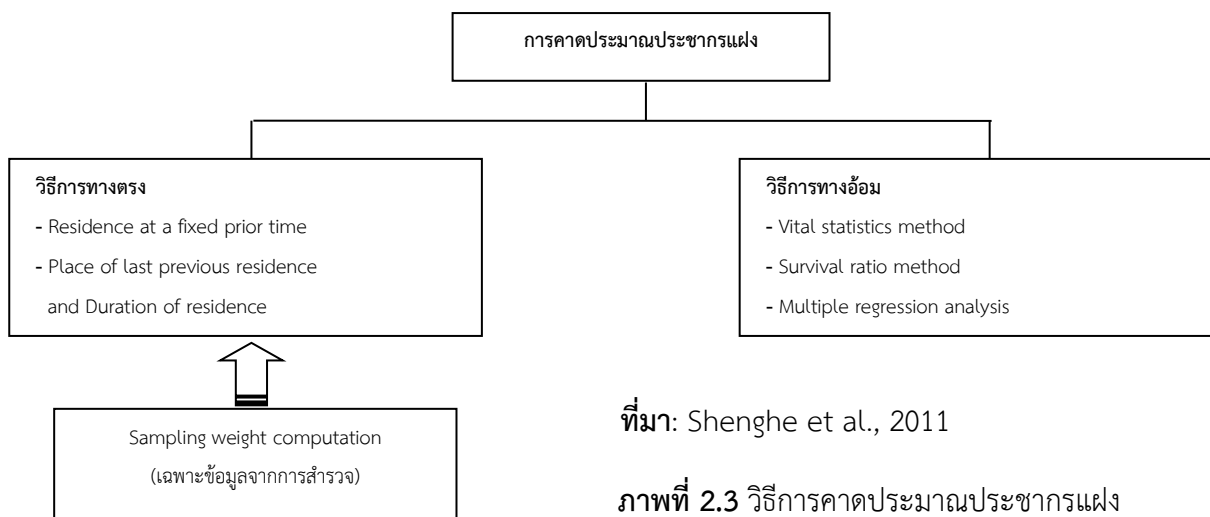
การคาดประมาณประชากรแฝง

วิธีการทางตรง
- Residence at a fixed prior time
- Place of last previous residence and Duration of residence

วิธีการทางอ้อม
- Vital statistics method
- Survival ratio method
- Multiple regression analysis

Sampling weight computation
(เฉพาะข้อมูลจากการสำรวจ)

ที่มา: Shenghe et al., 2011

ภาพที่ 2.3 วิธีการคาดประมาณประชากรแฝง